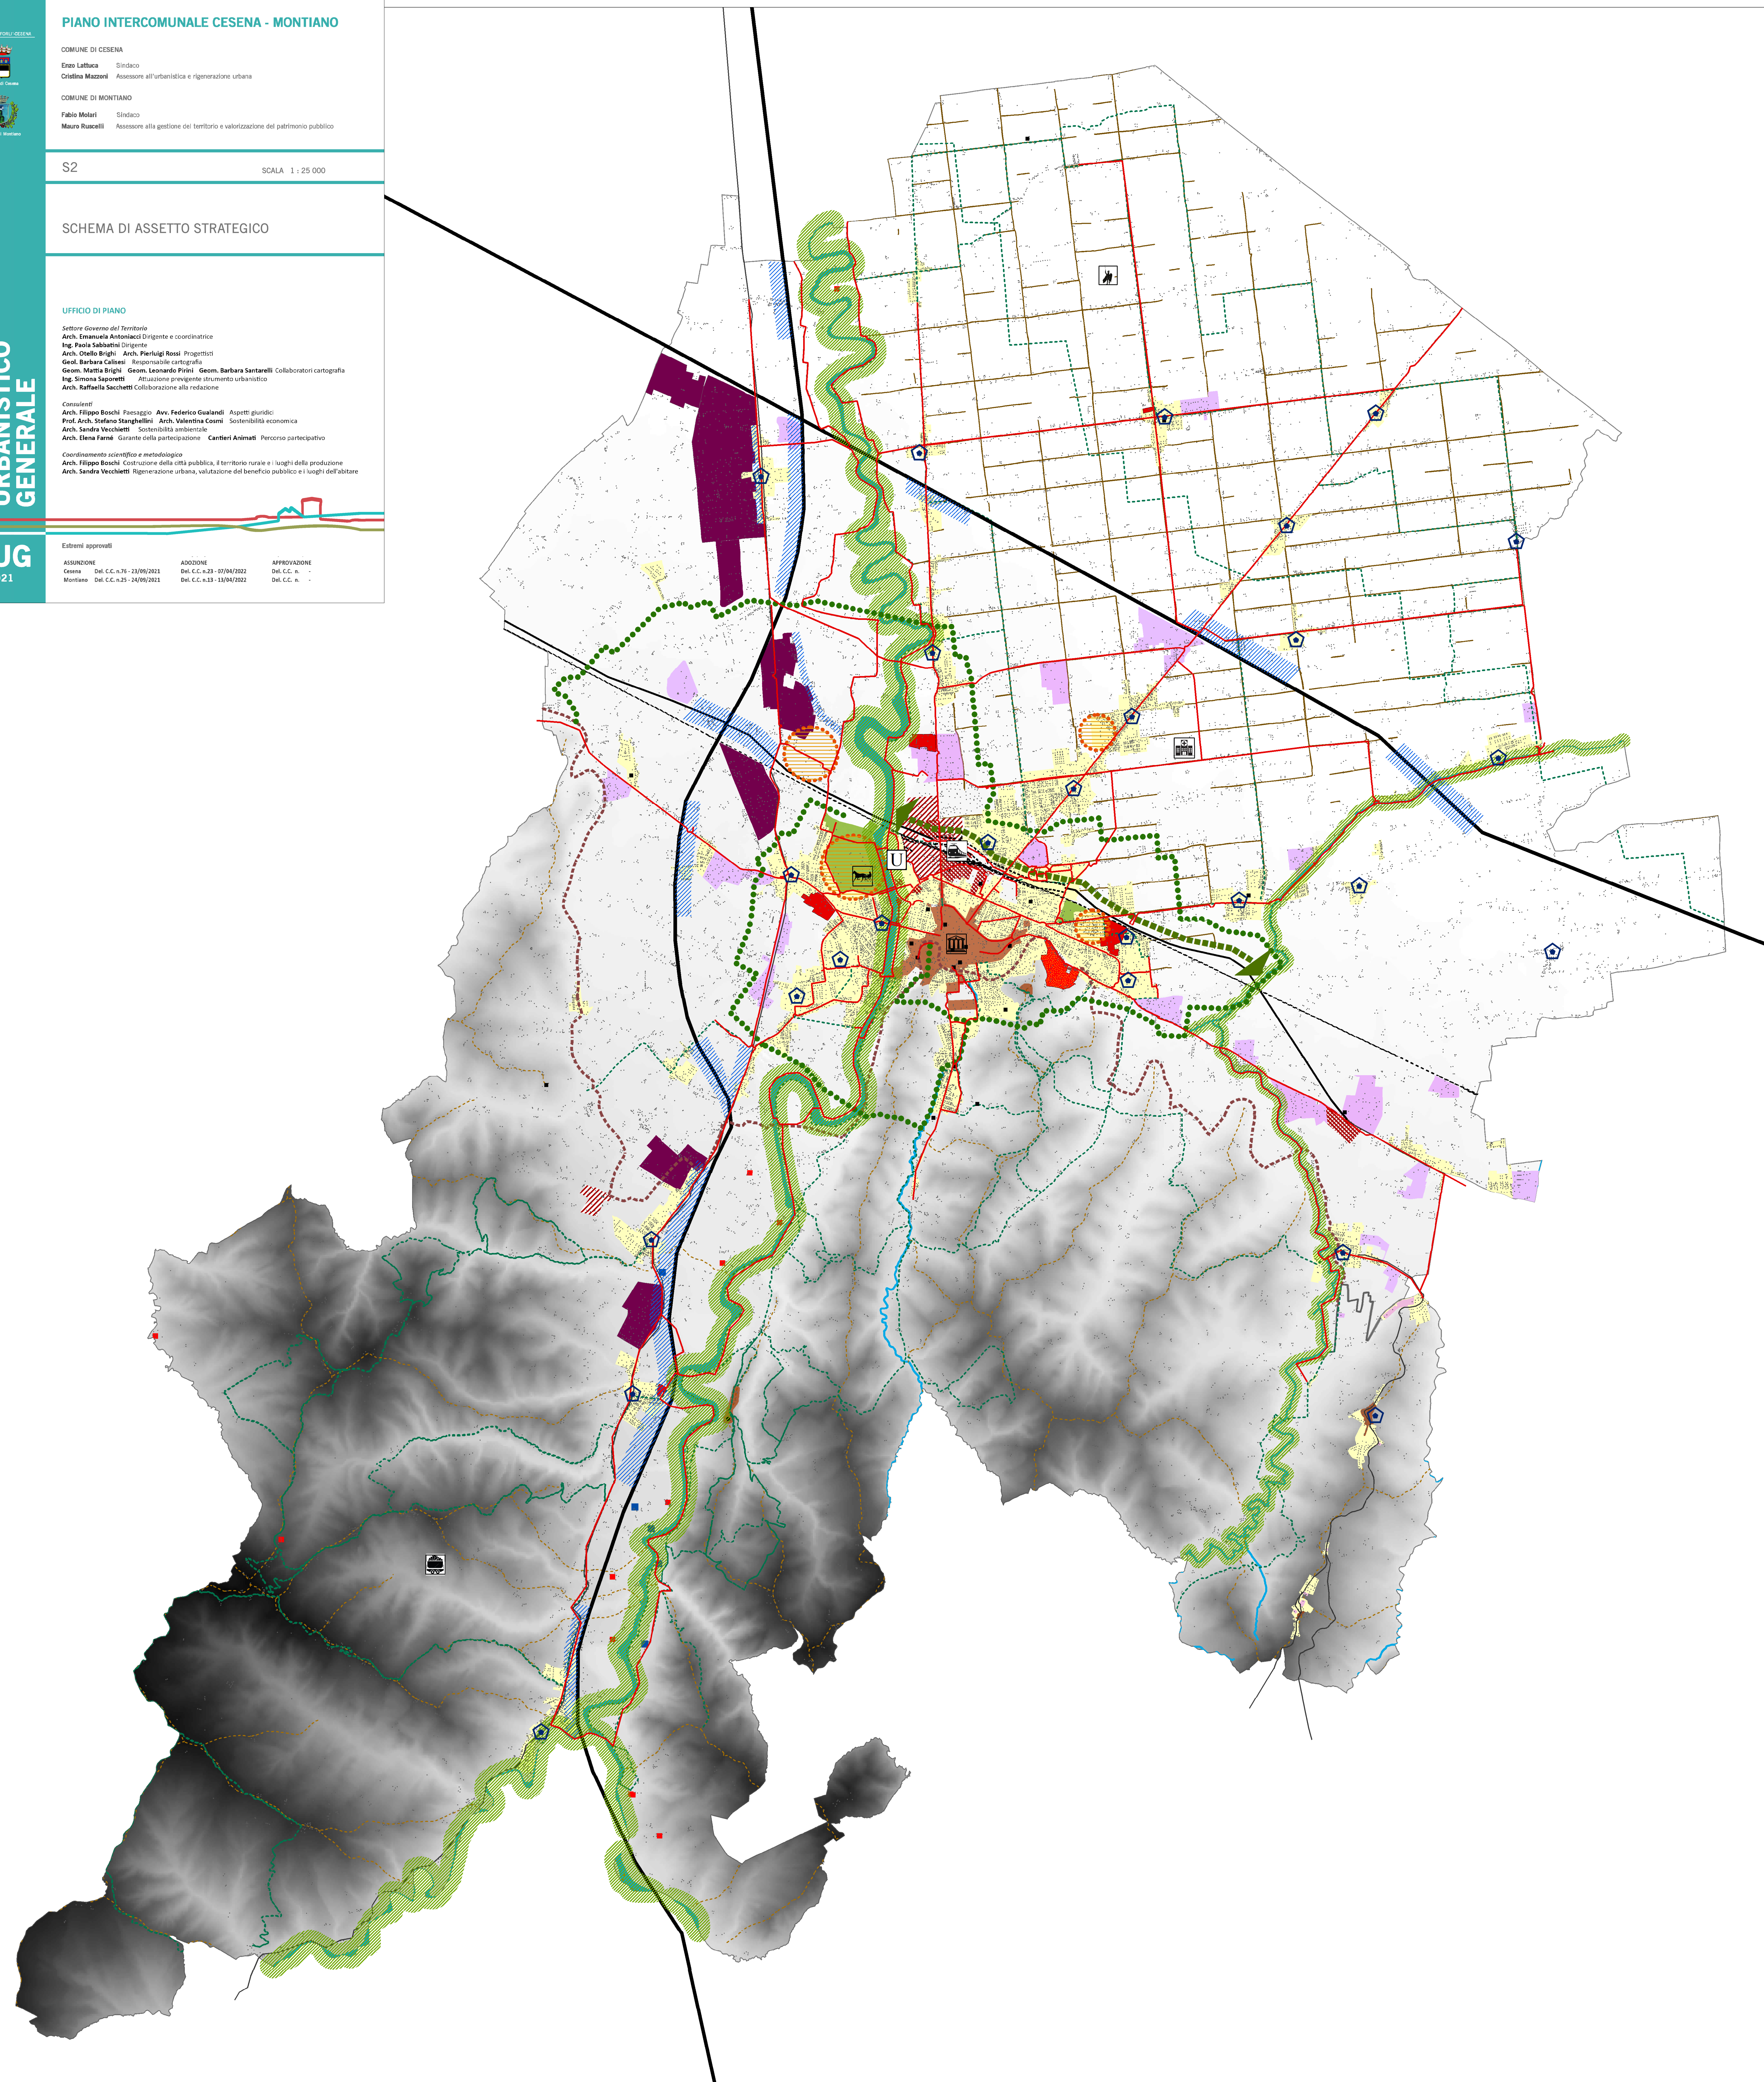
PIANO INTERCOMUNALE CESENA - MONTIANO

COMUNE DI CESENA
Enzo Lattuca Sindaco
Cristina Mazzoni Assessore all'urbanistica e rigenerazione urbana

COMUNE DI MONTIANO
Fabio Molari Sindaco
Mauro Ruscelli Assessore alla gestione del territorio e valorizzazione del patrimonio pubblico

S2
SCALA 1 : 25 000

SCHEMA DI ASSETTO STRATEGICO

UFFICIO DI PIANO

Settore Governo del Territorio
Arch. Emanuela Antoniacci Dirigente e coordinatrice
Ing. Paola Sabbatini Dirigente
Arch. Otello Brighi Arch. Pierluigi Rossi Progettisti
Geol. Barbara Calisesi Responsabile cartografia
Geom. Mattia Brighi Geom. Leonardo Pirini Geom. Barbara Santarelli Collaboratori cartografia
Ing. Simona Saporetti Attuazione previgente strumento urbanistico
Arch. Raffaella Sacchetti Collaborazione alla redazione

Consulenti
Arch. Filippo Boschi Paesaggio Avv. Federico Gualandi Aspetti giuridici
Prof. Arch. Stefano Stanghellini Arch. Valentina Cosmi Sostenibilità economica
Arch. Sandra Vecchietti Sostenibilità ambientale
Arch. Elena Farnè Garante della partecipazione Cantieri Animati Percorso partecipativo

Coordinamento scientifico e metodologico
Arch. Filippo Boschi Costruzione della città pubblica, il territorio rurale e i luoghi della produzione
Arch. Sandra Vecchietti Rigenerazione urbana, valutazione del beneficio pubblico e i luoghi dell'abitare

URBANISTICO GENERALE
UG
21

Estremi approvati

| ASSUNZIONE | | ADOZIONE | APPROVAZIONE |
|---|---|---|---|
| Cesena | Del. C.C. n.76 - 23/09/2021 | Del. C.C. n.23 - 07/04/2022 | Del. C.C. n. - |
| Montiano | Del. C.C. n.25 - 24/09/2021 | Del. C.C. n.13 - 13/04/2022 | Del. C.C. n. - |

U